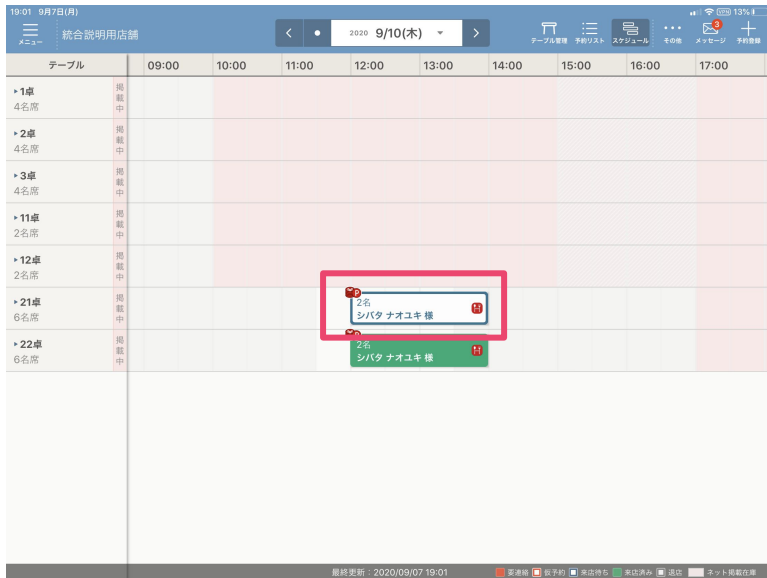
19:01 9月7日(月)

メニュー 統合説明用店舗

2020 9/10(木)

テーブル管理 予約リスト スケジュール その他 メッセージ 3 予約登録

VPN 13%

| テーブル | | 09:00 | 10:00 | 11:00 | 12:00 | 13:00 | 14:00 | 15:00 | 16:00 | 17:00 |
|---|---|---|---|---|---|---|---|---|---|---|
| ▸1卓 4名席 | 掲載中 | | | | | | | | | |
| ▸2卓 4名席 | 掲載中 | | | | | | | | | |
| ▸3卓 4名席 | 掲載中 | | | | | | | | | |
| ▸11卓 2名席 | 掲載中 | | | | | | | | | |
| ▸12卓 2名席 | 掲載中 | | | | | | | | | |
| ▸21卓 6名席 | 掲載中 | | | | 2名 シバタ ナオユキ 様 H | | | | | |
| ▸22卓 6名席 | 掲載中 | | | | 2名 シバタ ナオユキ 様 H | | | | | |

最終更新：2020/09/07 19:01 要連絡 仮予約 来店待ち 来店済み 退店 ネット掲載在庫